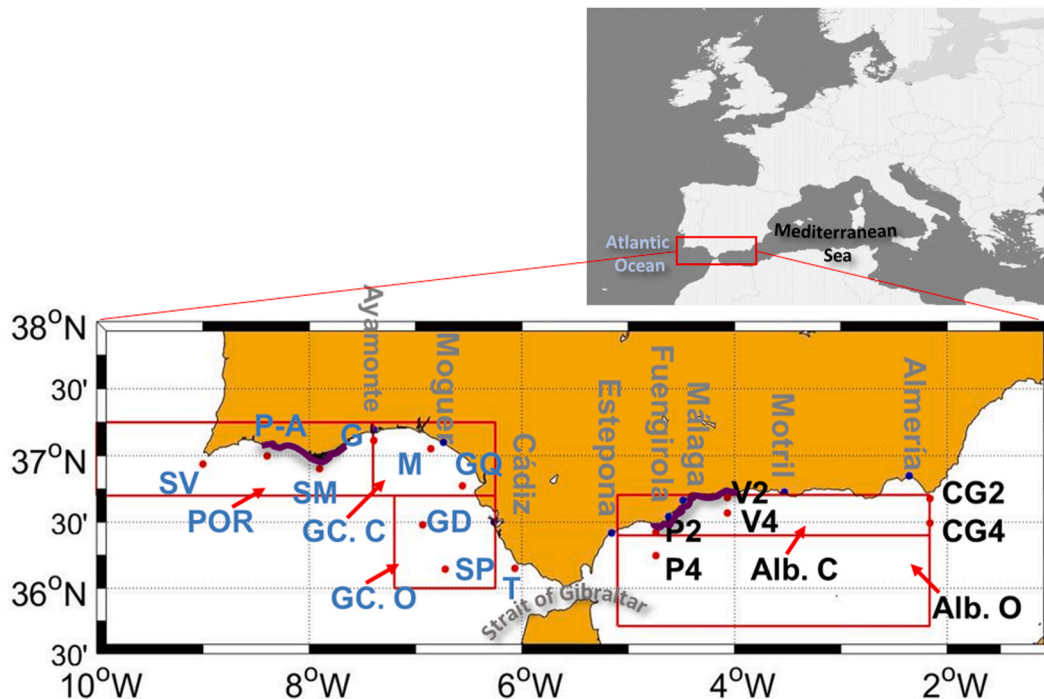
Atlantic Ocean
Mediterranean Sea

38°N
30'
37°N
30'
36°N
30'

Ayamonte
Moguer
Cádiz
Estepona
Fuengirola
Málaga
Motril
Almería

P-A
G
SV
SM
POR
M
GQ
GC. C
GD
SP
GC. O
T
Strait of Gibraltar
V2
P2
V4
P4
Alb. C
CG2
CG4
Alb. O

10°W
8°W
6°W
4°W
2°W